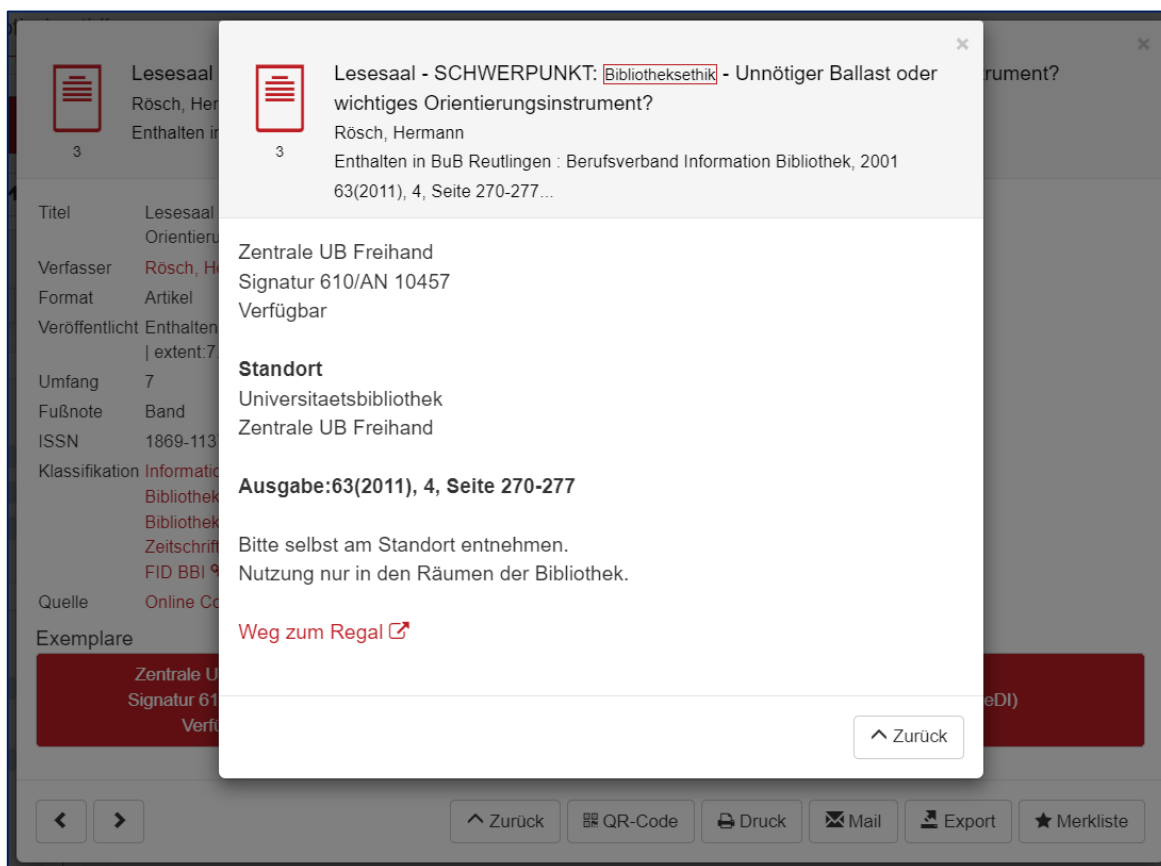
3

Lesesaal - SCHWERPUNKT: Bibliotheksethik - Unnötiger Ballast oder wichtiges Orientierungsinstrument?

Rösch, Hermann

Enthalten in BuB Reutlingen : Berufsverband Information Bibliothek, 2001 63(2011), 4, Seite 270-277...

Zentrale UB Freihand
Signatur 610/AN 10457
Verfügbar

**Standort**
Universitaetsbibliothek
Zentrale UB Freihand

**Ausgabe:63(2011), 4, Seite 270-277**

Bitte selbst am Standort entnehmen.
Nutzung nur in den Räumen der Bibliothek.

Weg zum Regal

^ Zurück

| | |
|---|---|
| Titel | Lesesaal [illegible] Orientieru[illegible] |
| Verfasser | Rösch, H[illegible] |
| Format | Artikel |
| Veröffentlicht | Enthalten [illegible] \| extent:7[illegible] |
| Umfang | 7 |
| Fußnote | Band |
| ISSN | 1869-113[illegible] |
| Klassifikation | Informatio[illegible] Bibliothek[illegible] Bibliothek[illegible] Zeitschrift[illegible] FID BBI |
| Quelle | Online Co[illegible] |

Exemplare

Zentrale U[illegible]
Signatur 61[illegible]
Verfü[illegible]
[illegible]eDI)

^ Zurück
QR-Code
Druck
Mail
Export
Merkliste